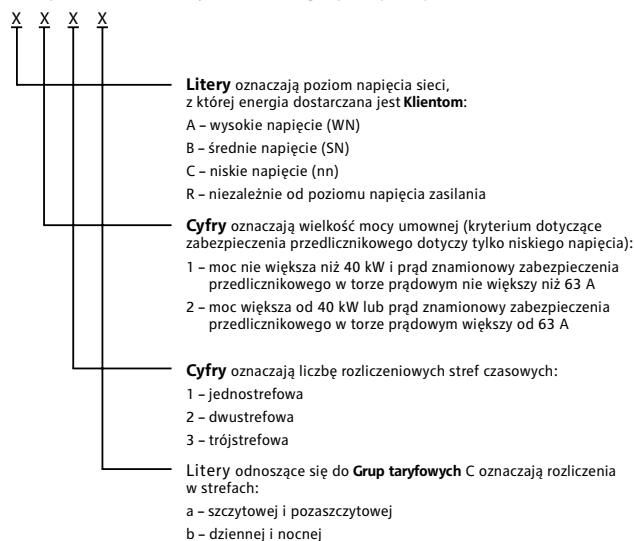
X X X X

**Litery** oznaczają poziom napięcia sieci, z której energia dostarczana jest **Klientom**:

A – wysokie napięcie (WN)

B – średnie napięcie (SN)

C – niskie napięcie (nn)

R – niezależnie od poziomu napięcia zasilania

**Cyfry** oznaczają wielkość mocy umownej (kryterium dotyczące zabezpieczenia przedlicznikowego dotyczy tylko niskiego napięcia):

1 – moc nie większa niż 40 kW i prąd znamionowy zabezpieczenia przedlicznikowego w torze prądowym nie większy niż 63 A

2 – moc większa od 40 kW lub prąd znamionowy zabezpieczenia przedlicznikowego w torze prądowym większy od 63 A

**Cyfry** oznaczają liczbę rozliczeniowych stref czasowych:

1 – jednostrefowa

2 – dwustrefowa

3 – trójstrefowa

Litery odnoszące się do **Grup taryfowych** C oznaczają rozliczenia w strefach:

a – szczytowej i pozaszczytowej

b – dziennej i nocnej